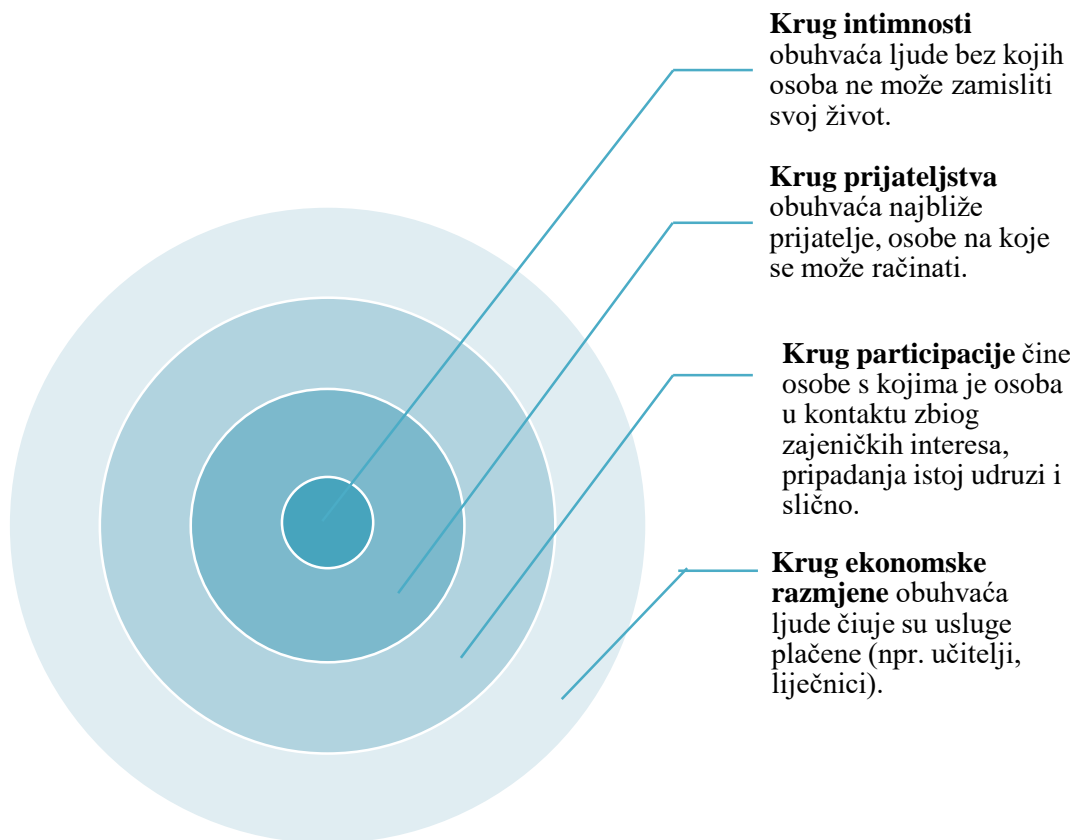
**Krug intimnosti** obuhvaća ljude bez kojih osoba ne može zamisliti svoj život.

**Krug prijateljstva** obuhvaća najbliže prijatelje, osobe na koje se može računati.

**Krug participacije** čine osobe s kojima je osoba u kontaktu zbiog zajeničkih interesa, pripadanja istoj udruzi i slično.

**Krug ekonomske razmjene** obuhvaća ljude čiuje su usluge plačene (npr. učitelji, liječnici).